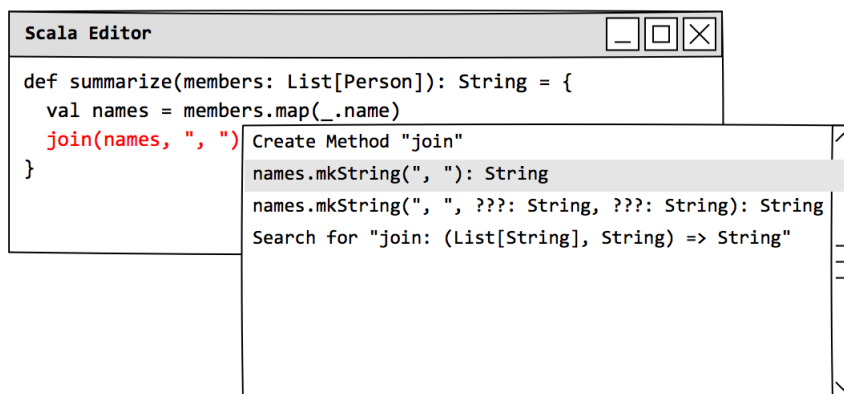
Scala Editor

def summarize(members: List[Person]): String = {
  val names = members.map(_.name)
  join(names, ", ")
}

Create Method "join"
names.mkString(", "): String
names.mkString(", ", ???: String, ???: String): String
Search for "join: (List[String], String) => String"